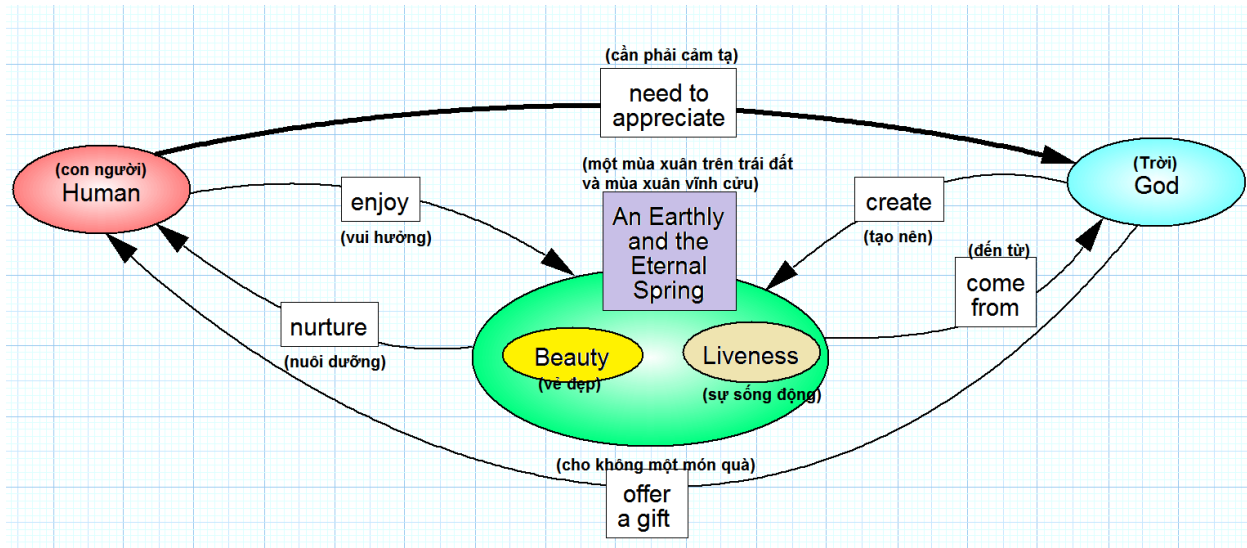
(cần phải cảm tạ)
need to appreciate

(con người)
Human

(một mùa xuân trên trái đất và mùa xuân vĩnh cửu)
An Earthly and the Eternal Spring

(Trời)
God

enjoy
(vui hưởng)

create
(tạo nên)

(đến từ)
come from

nurture
(nuôi dưỡng)

Beauty
(vẻ đẹp)

Liveness
(sự sống động)

(cho không một món quà)
offer a gift